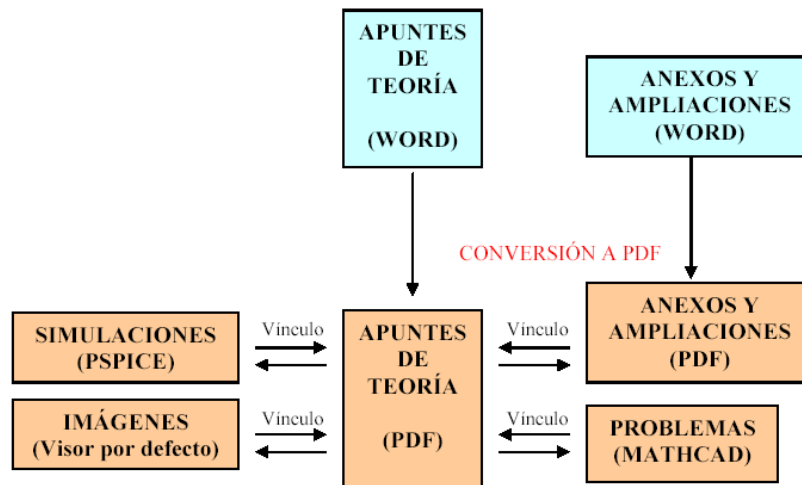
APUNTES DE TEORÍA

(WORD)

ANEXOS Y AMPLIACIONES (WORD)

CONVERSIÓN A PDF

SIMULACIONES (PSPICE)

Vínculo

APUNTES DE TEORÍA

(PDF)

Vínculo

ANEXOS Y AMPLIACIONES (PDF)

IMÁGENES (Visor por defecto)

Vínculo

Vínculo

PROBLEMAS (MATHCAD)